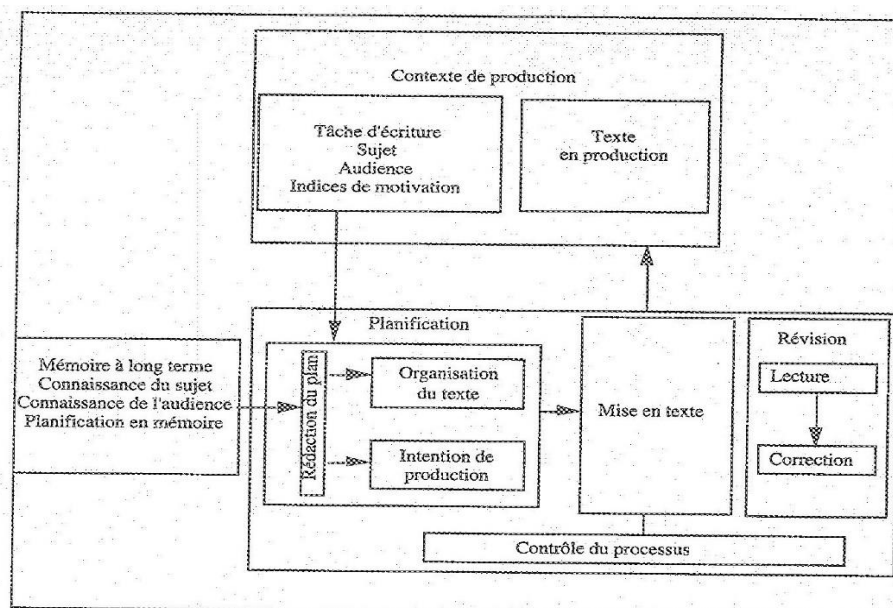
Contexte de production

Tâche d'écriture
Sujet
Audience
Indices de motivation

Texte
en production

Planification

Mémoire à long terme
Connaissance du sujet
Connaissance de l'audience
Planification en mémoire

Rédaction du plan

Organisation du texte

Intention de production

Mise en texte

Révision

Lecture

Correction

Contrôle du processus